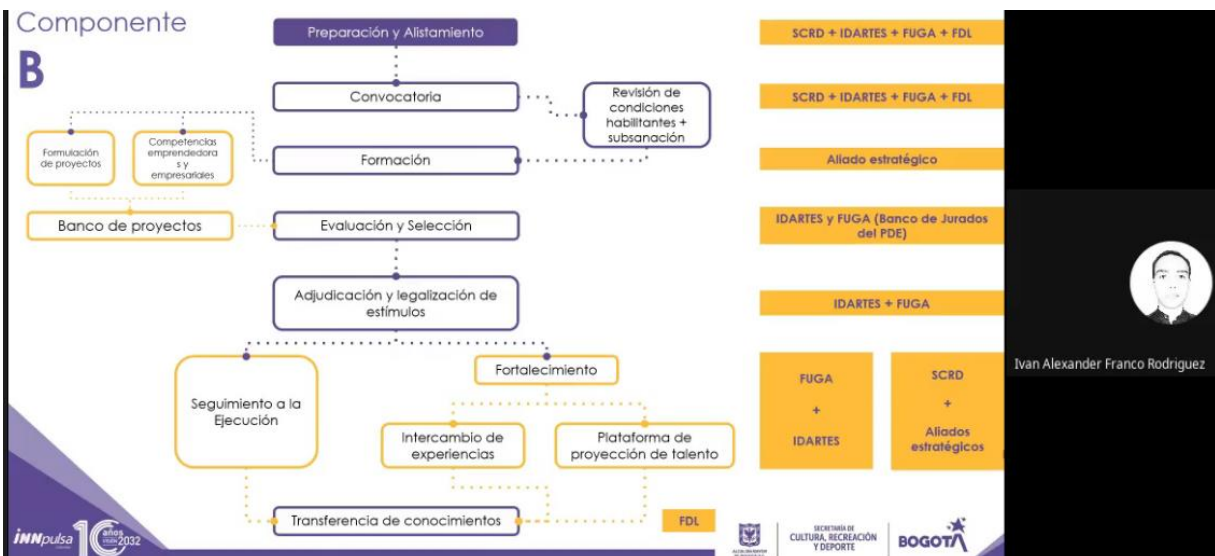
Componente

B

Preparación y Alistamiento

Convocatoria

Revisión de condiciones habilitantes + subsanación

Formulación de proyectos

Competencias emprendedoras y empresariales

Formación

Banco de proyectos

Evaluación y Selección

Adjudicación y legalización de estímulos

Seguimiento a la Ejecución

Fortalecimiento

Intercambio de experiencias

Plataforma de proyección de talento

Transferencia de conocimientos

FDL

SCRD + IDARTES + FUGA + FDL

SCRD + IDARTES + FUGA + FDL

Aliado estratégico

IDARTES y FUGA (Banco de Jurados del PDE)

IDARTES + FUGA

FUGA + IDARTES

SCRD + Aliados estratégicos

iNNpulsa 10 años

SECRETARÍA DE CULTURA, RECREACIÓN Y DEPORTE

BOGOTÁ

Ivan Alexander Franco Rodriguez